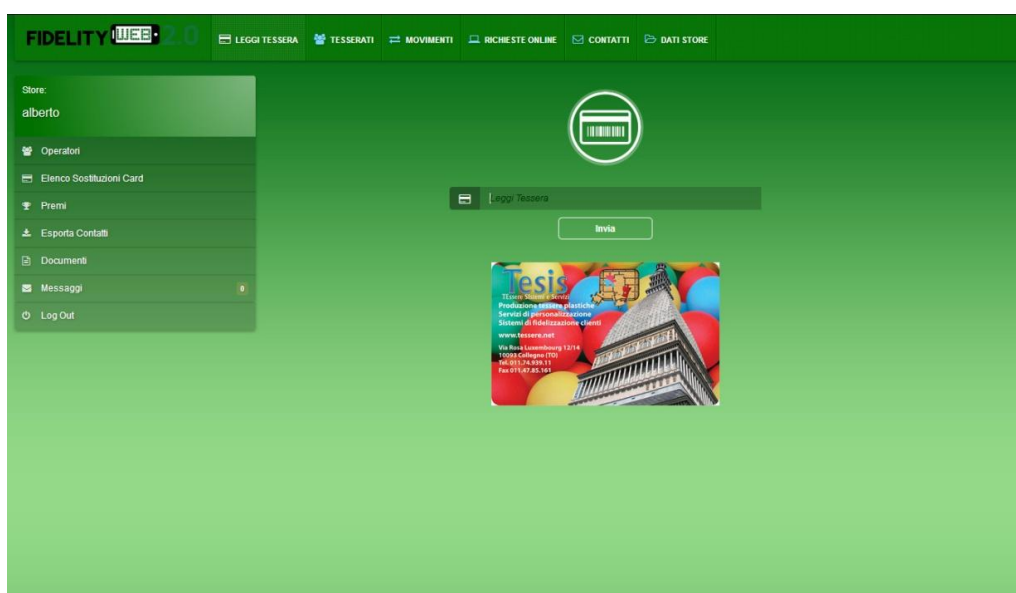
FIDELITY WEB 2.0

LEGGI TESSERA
TESSERATI
MOVIMENTI
RICHIESTE ONLINE
CONTATTI
DATI STORE

Store:
alberto

Operatori
Elenco Sostituzioni Card
Premi
Esporta Contatti
Documenti
Messaggi 0
Log Out

Leggi Tessera

Invia

Tesis
TEssere Sistemi e Servizi
Produzione tessere plastiche
Servizi di personalizzazione
Sistemi di fidelizzazione clienti
www.tessere.net
Via Rosa Lusembourg 12/14
10093 Collegno (TO)
Tel. 011.74.939.11
Fax 011.47.85.161